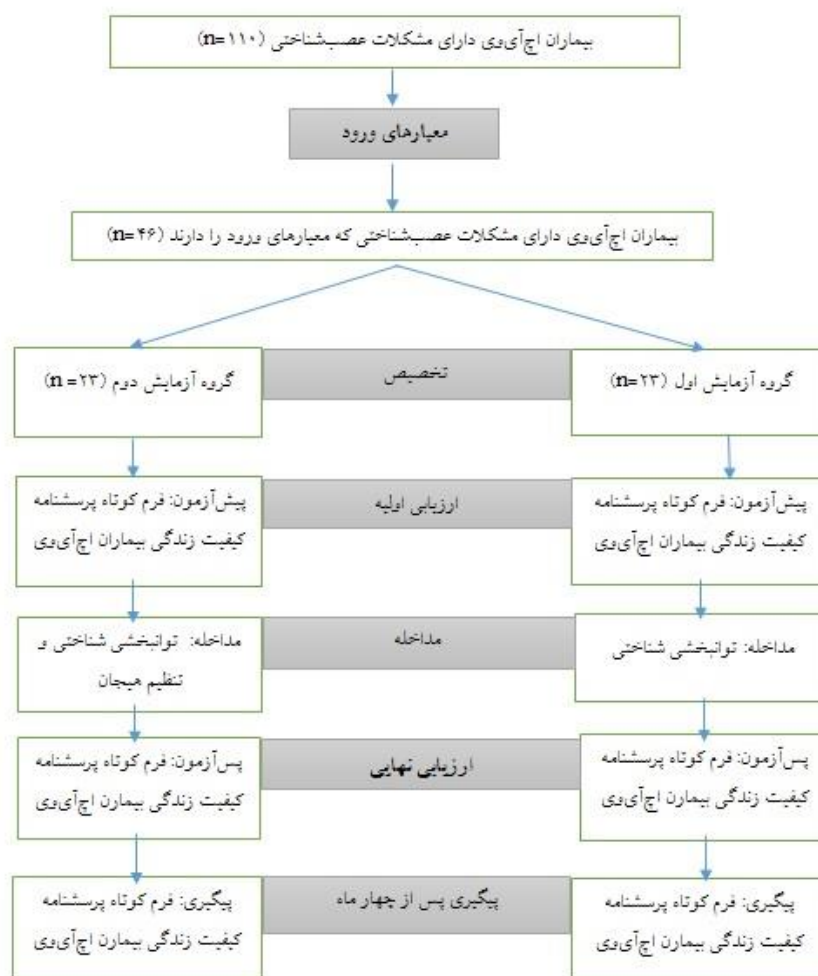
بیماران اچ‌آی‌وی دارای مشکلات عصب‌شناختی (n=۱۱۰)

معیارهای ورود

بیماران اچ‌آی‌وی دارای مشکلات عصب‌شناختی که معیارهای ورود را دارند (n=۴۶)

گروه آزمایش اول (n=۲۳)

تخصیص

گروه آزمایش دوم (n=۲۳)

پیش‌آزمون: فرم کوتاه پرسشنامه کیفیت زندگی بیماران اچ‌آی‌وی

ارزیابی اولیه

پیش‌آزمون: فرم کوتاه پرسشنامه کیفیت زندگی بیماران اچ‌آی‌وی

مداخله: توانبخشی شناختی

مداخله

مداخله: توانبخشی شناختی و تنظیم هیجان

پس‌آزمون: فرم کوتاه پرسشنامه کیفیت زندگی بیمارن اچ‌آی‌وی

ارزیابی نهایی

پس‌آزمون: فرم کوتاه پرسشنامه کیفیت زندگی بیمارن اچ‌آی‌وی

پیگیری: فرم کوتاه پرسشنامه کیفیت زندگی بیمارن اچ‌آی‌وی

پیگیری پس از چهار ماه

پیگیری: فرم کوتاه پرسشنامه کیفیت زندگی بیمارن اچ‌آی‌وی